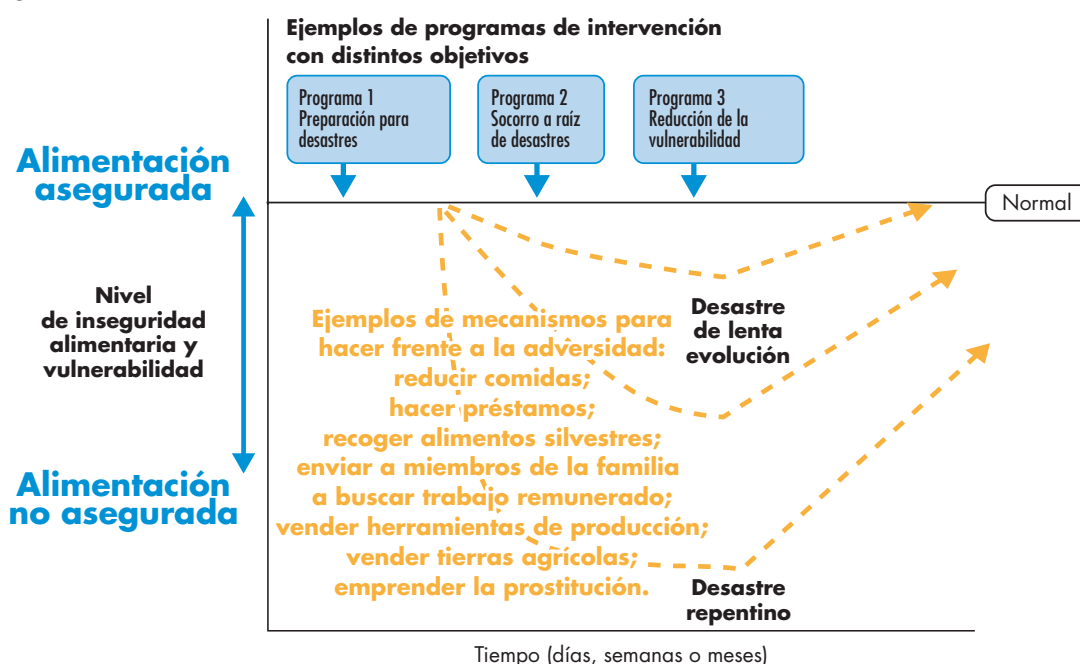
Ejemplos de programas de intervención con distintos objetivos

Programa 1
Preparación para desastres

Programa 2
Socorro a raíz de desastres

Programa 3
Reducción de la vulnerabilidad

Alimentación asegurada

Normal

Nivel de inseguridad alimentaria y vulnerabilidad

Alimentación no asegurada

Ejemplos de mecanismos para hacer frente a la adversidad: reducir comidas; hacer préstamos; recoger alimentos silvestres; enviar a miembros de la familia a buscar trabajo remunerado; vender herramientas de producción; vender tierras agrícolas; emprender la prostitución.

Desastre de lenta evolución

Desastre repentino

Tiempo (días, semanas o meses)